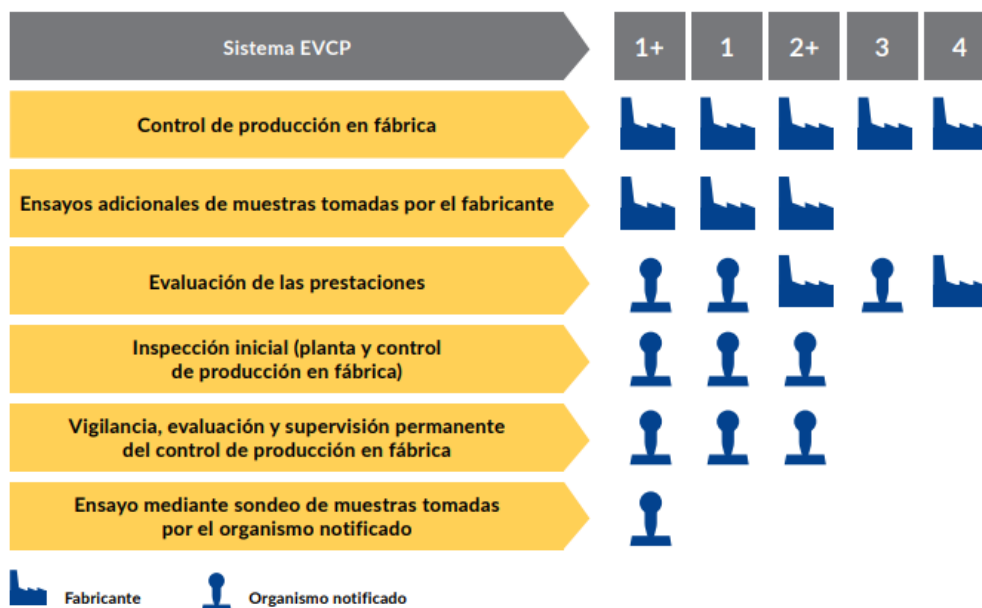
| Sistema EVCP | 1+ | 1 | 2+ | 3 | 4 |
|---|---|---|---|---|---|
| Control de producción en fábrica | | | | | |
| Ensayos adicionales de muestras tomadas por el fabricante | | | | | |
| Evaluación de las prestaciones | | | | | |
| Inspección inicial (planta y control de producción en fábrica) | | | | | |
| Vigilancia, evaluación y supervisión permanente del control de producción en fábrica | | | | | |
| Ensayo mediante sondeo de muestras tomadas por el organismo notificado | | | | | |

Fabricante

Organismo notificado